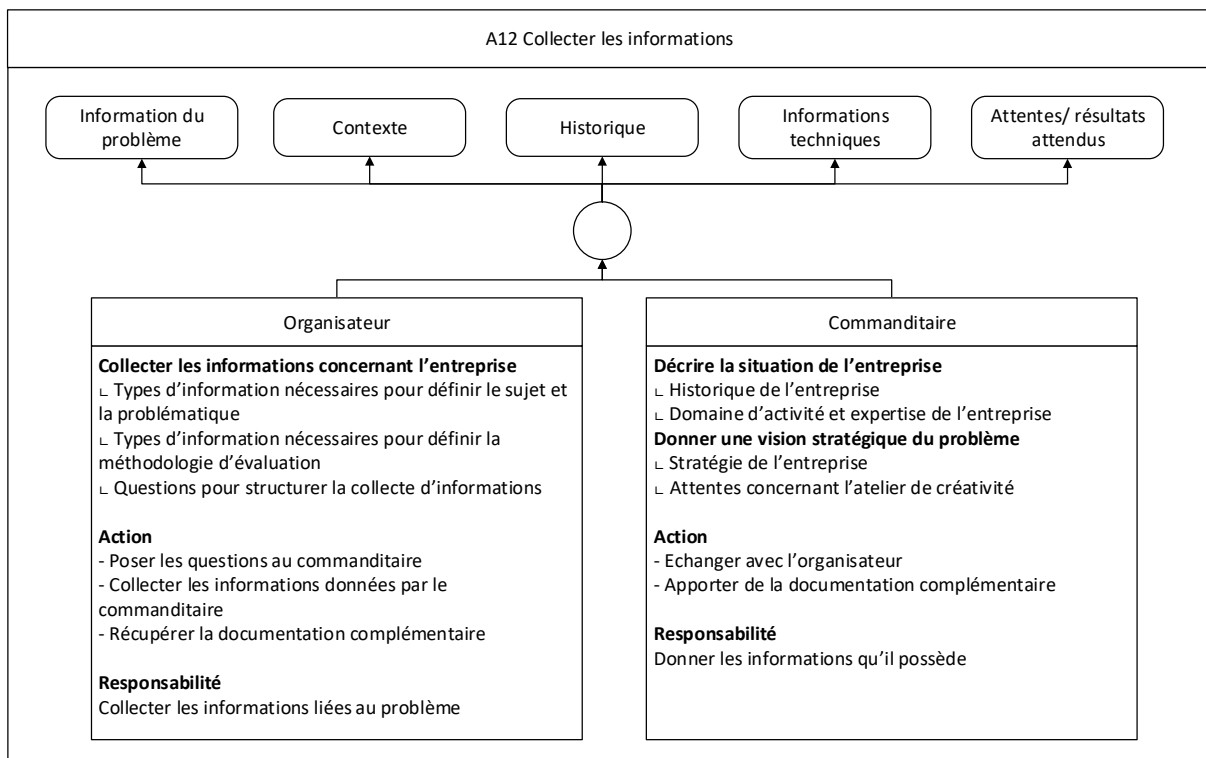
A12 Collecter les informations

Information du problème

Contexte

Historique

Informations techniques

Attentes/ résultats attendus

Organisateur

**Collecter les informations concernant l'entreprise**
∟ Types d'information nécessaires pour définir le sujet et la problématique
∟ Types d'information nécessaires pour définir la méthodologie d'évaluation
∟ Questions pour structurer la collecte d'informations

**Action**
- Poser les questions au commanditaire
- Collecter les informations données par le commanditaire
- Récupérer la documentation complémentaire

**Responsabilité**
Collecter les informations liées au problème

Commanditaire

**Décrire la situation de l'entreprise**
∟ Historique de l'entreprise
∟ Domaine d'activité et expertise de l'entreprise
**Donner une vision stratégique du problème**
∟ Stratégie de l'entreprise
∟ Attentes concernant l'atelier de créativité

**Action**
- Echanger avec l'organisateur
- Apporter de la documentation complémentaire

**Responsabilité**
Donner les informations qu'il possède